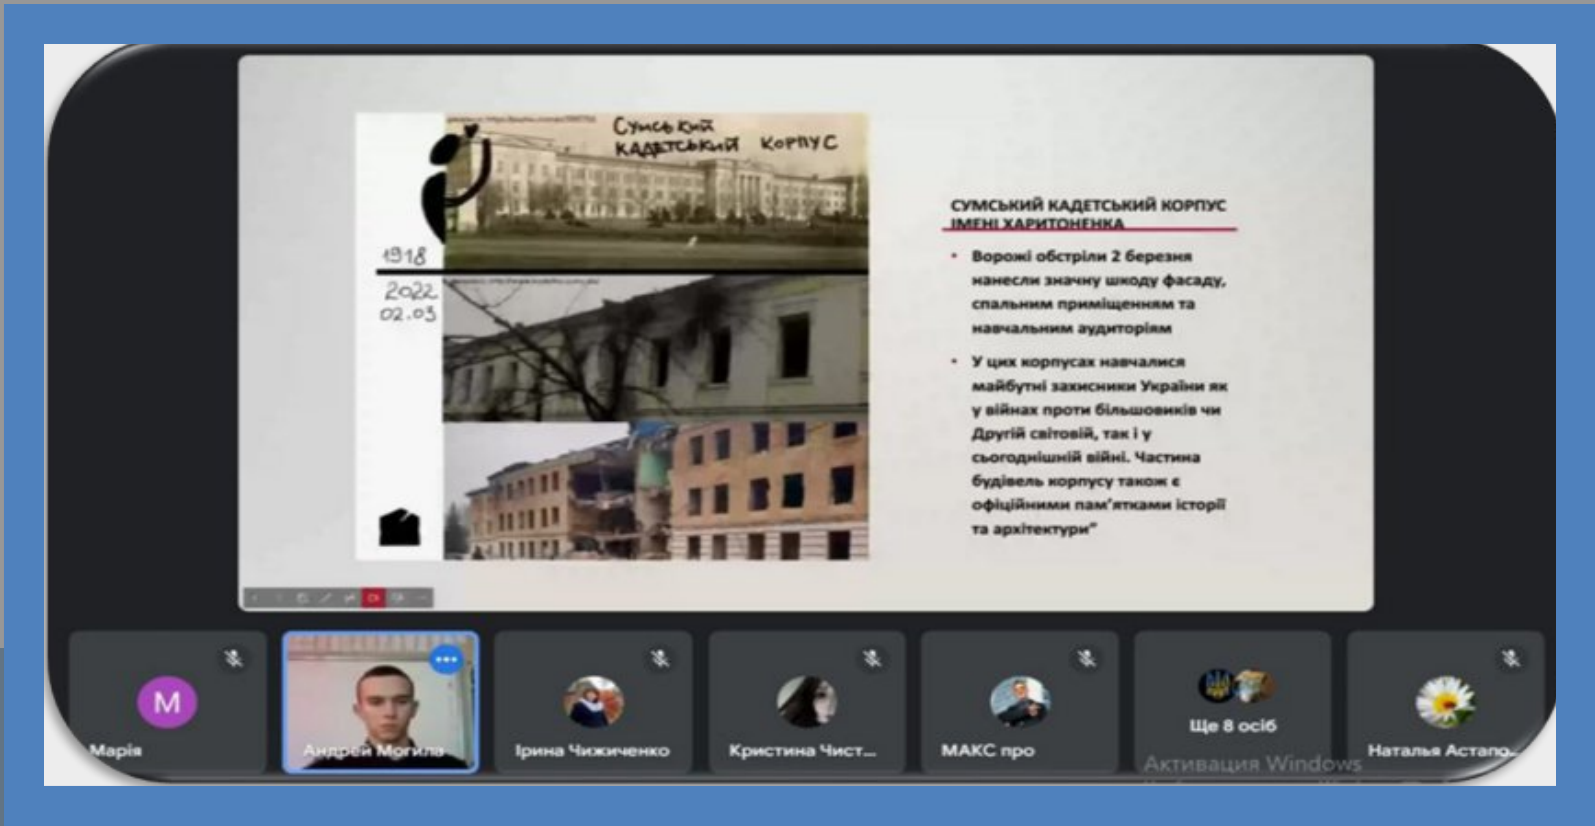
Сумський кадетський корпус

1918

2022
02.03

СУМСЬКИЙ КАДЕТСЬКИЙ КОРПУС ІМЕНІ ХАРИТОНЕНКА

• Ворожі обстріли 2 березня нанесли значну шкоду фасаду, спальним приміщенням та навчальним аудиторіям

• У цих корпусах навчалися майбутні захисники України як у війнах проти більшовиків чи Другій світовій, так і у сьогоднішній війні. Частина будівель корпусу також є офіційними пам'ятками історії та архітектури"

M
Марія

Андрей Могила

Ірина Чижиченко

Кристина Чист...

МАКС про

Ще 8 осіб

Наталья Астапо...

Активация Windows